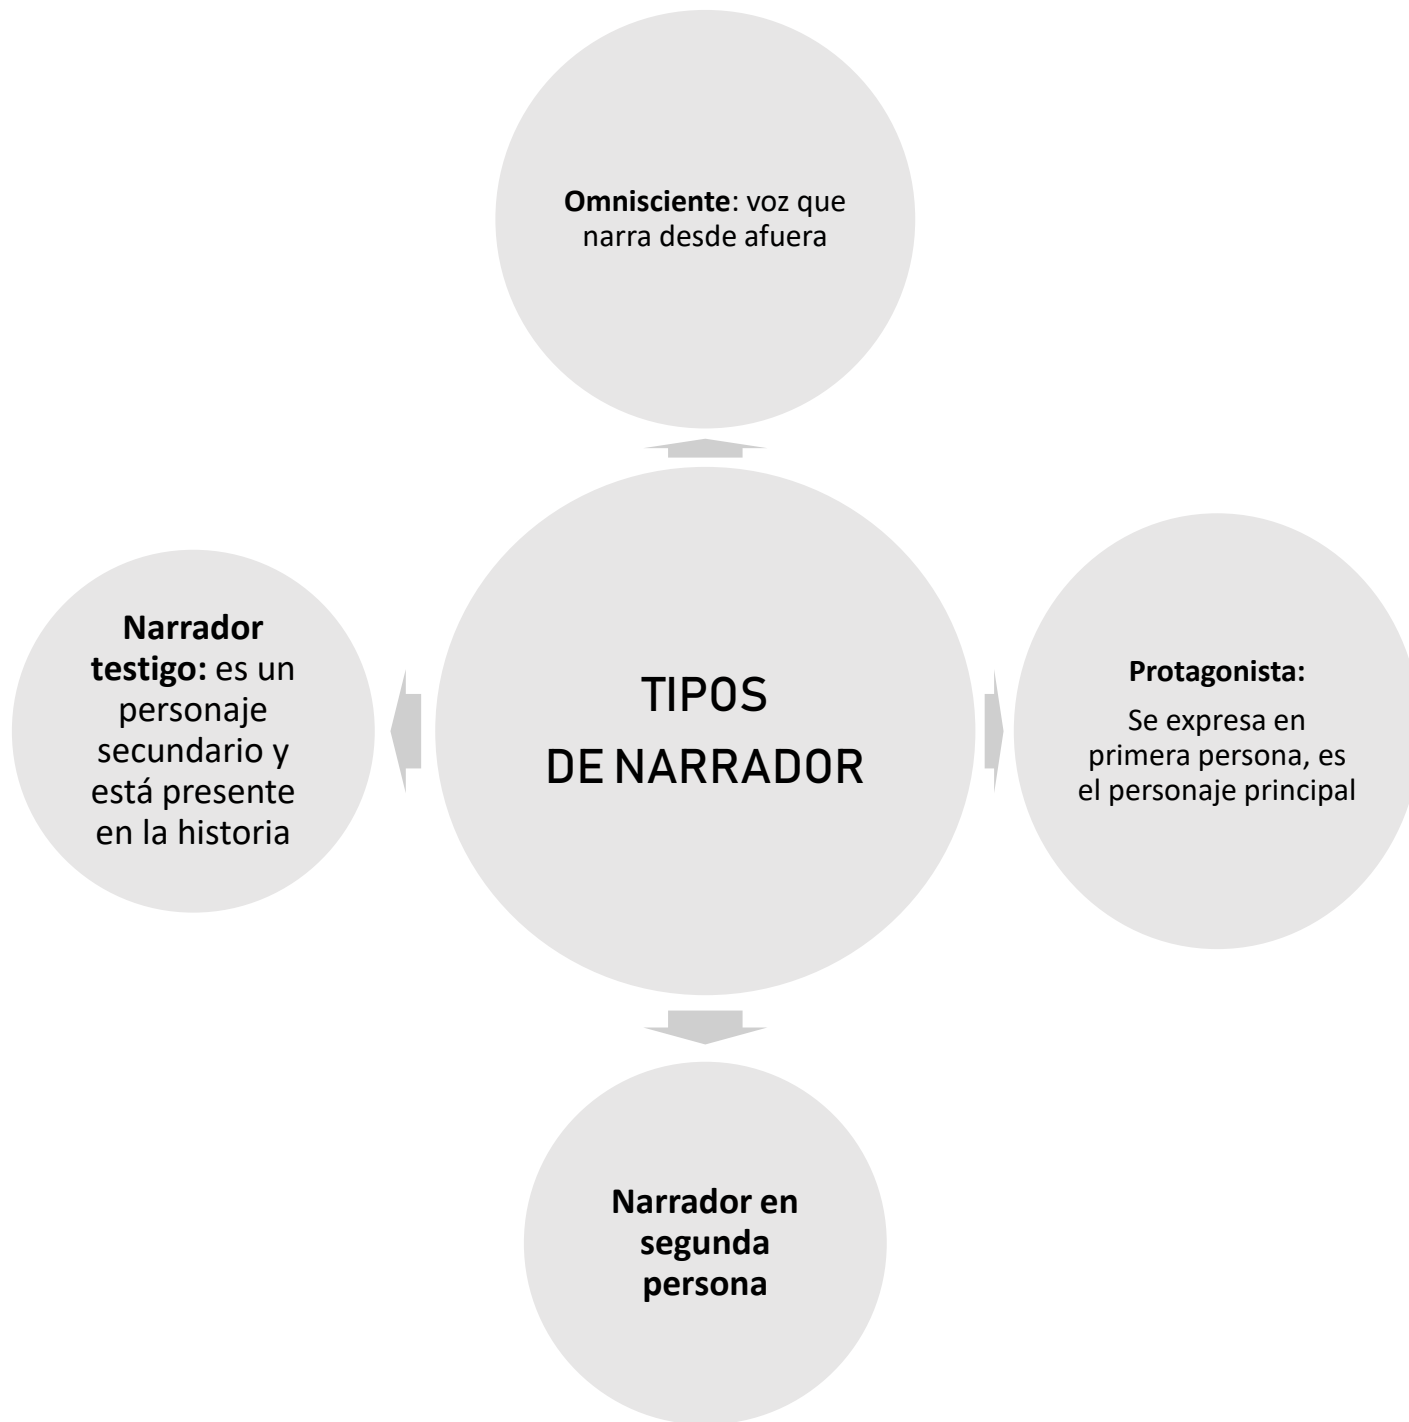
Omnisciente: voz que narra desde afuera

Narrador testigo: es un personaje secundario y está presente en la historia

TIPOS
DE NARRADOR

Protagonista:

Se expresa en primera persona, es el personaje principal

Narrador en segunda persona